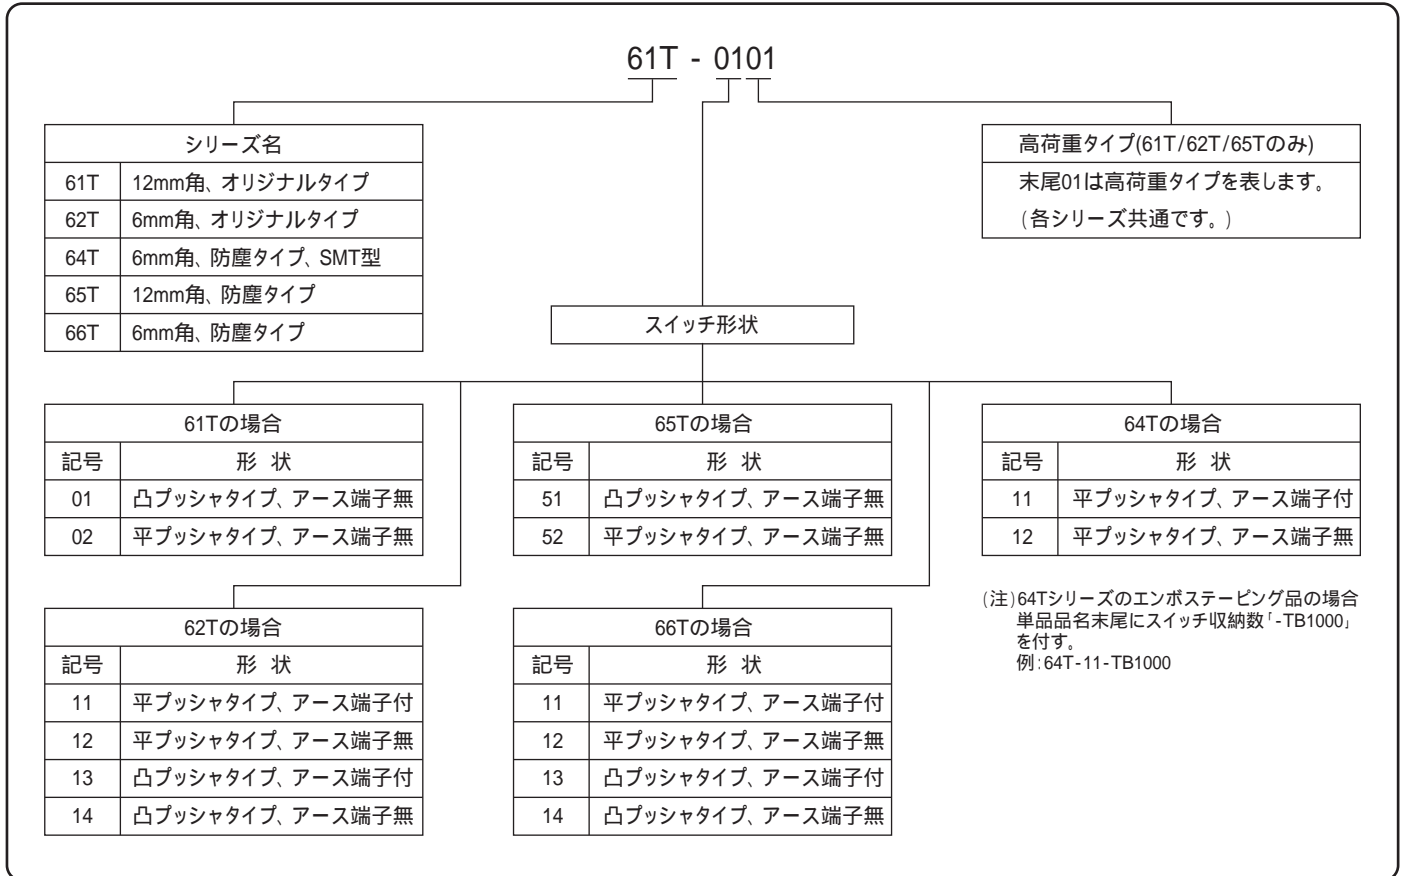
61T - 0101

| シリーズ名 | |
|---|---|
| 61T | 12mm角、オリジナルタイプ |
| 62T | 6mm角、オリジナルタイプ |
| 64T | 6mm角、防塵タイプ、SMT型 |
| 65T | 12mm角、防塵タイプ |
| 66T | 6mm角、防塵タイプ |

高荷重タイプ(61T/62T/65Tのみ)
末尾01は高荷重タイプを表します。
(各シリーズ共通です。)

スイッチ形状

| 61Tの場合 | |
|---|---|
| 記号 | 形 状 |
| 01 | 凸プッシャタイプ、アース端子無 |
| 02 | 平プッシャタイプ、アース端子無 |

| 65Tの場合 | |
|---|---|
| 記号 | 形 状 |
| 51 | 凸プッシャタイプ、アース端子無 |
| 52 | 平プッシャタイプ、アース端子無 |

| 64Tの場合 | |
|---|---|
| 記号 | 形 状 |
| 11 | 平プッシャタイプ、アース端子付 |
| 12 | 平プッシャタイプ、アース端子無 |

(注)64Tシリーズのエンボステーピング品の場合単品品名末尾にスイッチ収納数「-TB1000」を付す。
例:64T-11-TB1000

| 62Tの場合 | |
|---|---|
| 記号 | 形 状 |
| 11 | 平プッシャタイプ、アース端子付 |
| 12 | 平プッシャタイプ、アース端子無 |
| 13 | 凸プッシャタイプ、アース端子付 |
| 14 | 凸プッシャタイプ、アース端子無 |

| 66Tの場合 | |
|---|---|
| 記号 | 形 状 |
| 11 | 平プッシャタイプ、アース端子付 |
| 12 | 平プッシャタイプ、アース端子無 |
| 13 | 凸プッシャタイプ、アース端子付 |
| 14 | 凸プッシャタイプ、アース端子無 |